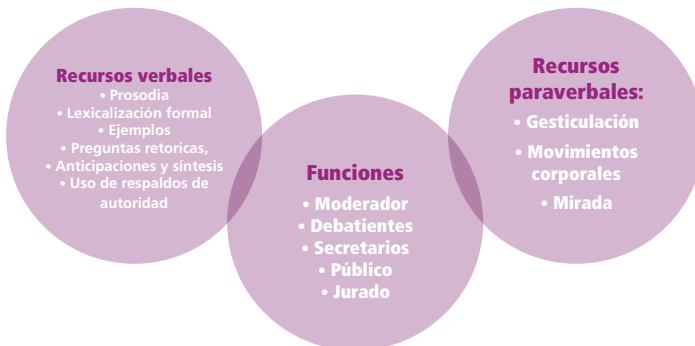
Recursos verbales
• Prosodia
• Lexicalización formal
• Ejemplos
• Preguntas retoricas,
• Anticipaciones y síntesis
• Uso de respaldos de autoridad

Funciones
• Moderador
• Debatientes
• Secretarios
• Público
• Jurado

Recursos paraverbales:
• Gesticulación
• Movimientos corporales
• Mirada